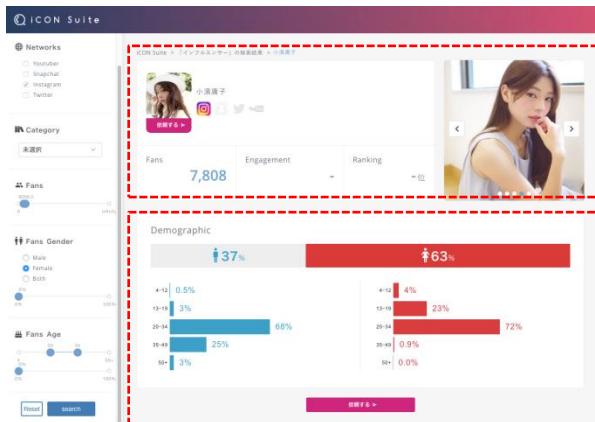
iCON Suite

Networks
Youtuber
Snapchat
Instagram
Twitter

Category
未選択

Fans
0
Infinity

Fans Gender
Male
Female
Both
0%
100%

Fans Age
0
50+
0%
100%

Reset
search

iCON Suite > 「インフルエンサー」の検索結果 > 小濱庸子

小濱庸子
依頼する >

Fans
7,808
Engagement
-
Ranking
- 位

Demographic
37%
63%

| Age | Male |
|---|---|
| 4-12 | 0.5% |
| 13-19 | 3% |
| 20-34 | 68% |
| 35-49 | 25% |
| 50+ | 3% |

| Age | Female |
|---|---|
| 4-12 | 4% |
| 13-19 | 23% |
| 20-34 | 72% |
| 35-49 | 0.9% |
| 50+ | 0.0% |

依頼する >